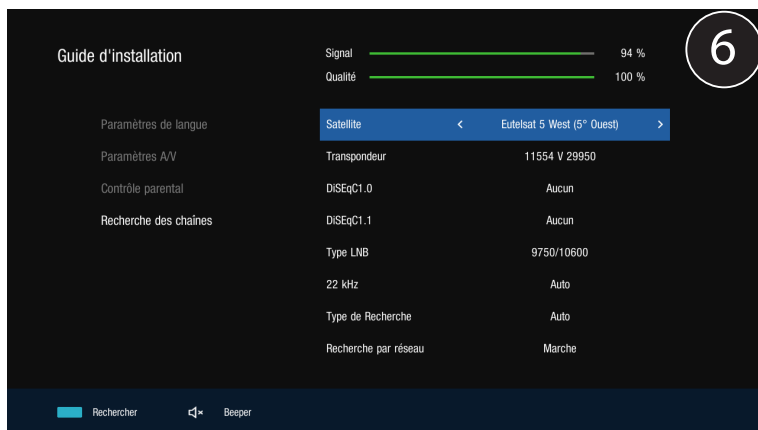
Guide d'installation

Signal 94 %
Qualité 100 %

6

Paramètres de langue
Paramètres A/V
Contrôle parental
Recherche des chaînes

| | |
|---|---|
| Satellite | < Eutelsat 5 West (5° Ouest) > |
| Transpondeur | 11554 V 29950 |
| DiSEqC1.0 | Aucun |
| DiSEqC1.1 | Aucun |
| Type LNB | 9750/10600 |
| 22 kHz | Auto |
| Type de Recherche | Auto |
| Recherche par réseau | Marche |

Rechercher Beeper